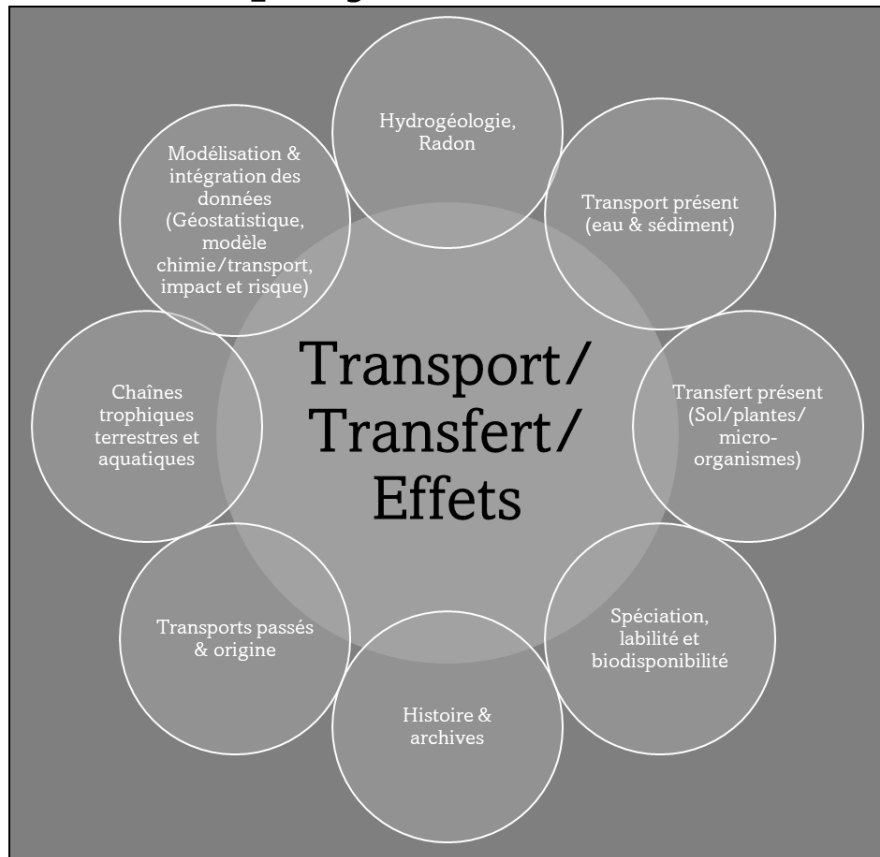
Transport/ Transfert/ Effets

Hydrogéologie, Radon

Transport présent (eau & sédiment)

Transfert présent (Sol/plantes/ micro-organismes)

Spéciation, labilité et biodisponibilité

Histoire & archives

Transports passés & origine

Chaînes trophiques terrestres et aquatiques

Modélisation & intégration des données (Géostatistique, modèle chimie/transport, impact et risque)